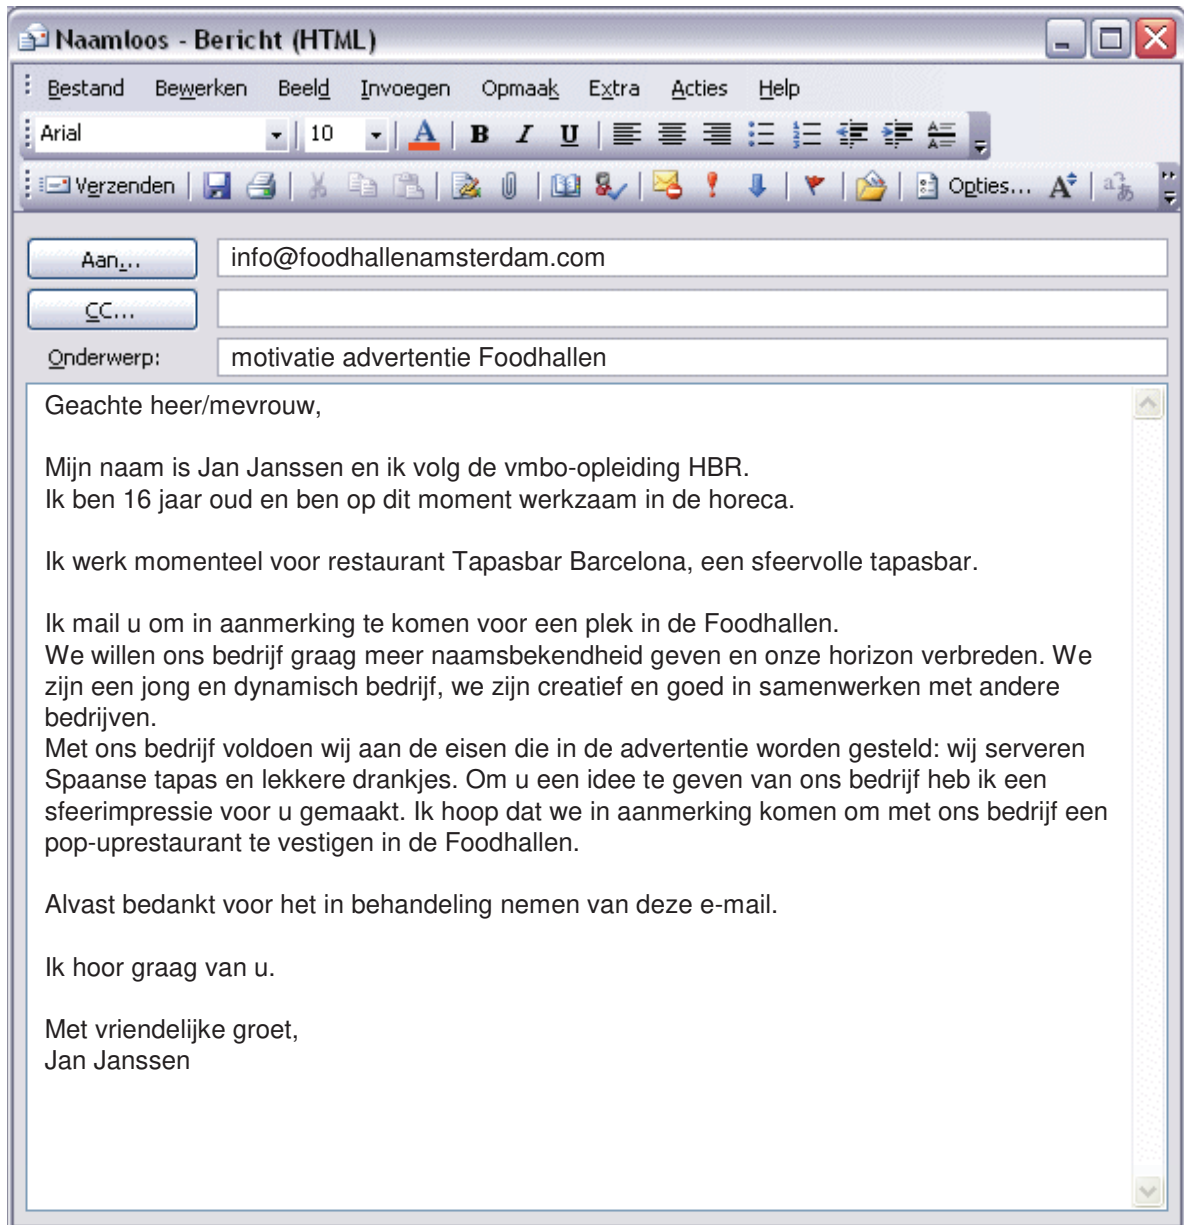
Naamloos - Bericht (HTML)

Bestand Bewerken Beeld Invoegen Opmaak Extra Acties Help

Arial 10 A B I U

Verzenden Opties... A

Aan...
info@foodhallenamsterdam.com
CC...
Onderwerp:
motivatie advertentie Foodhallen

Geachte heer/mevrouw,

Mijn naam is Jan Janssen en ik volg de vmbo-opleiding HBR.
Ik ben 16 jaar oud en ben op dit moment werkzaam in de horeca.

Ik werk momenteel voor restaurant Tapasbar Barcelona, een sfeervolle tapasbar.

Ik mail u om in aanmerking te komen voor een plek in de Foodhallen.
We willen ons bedrijf graag meer naamsbekendheid geven en onze horizon verbreden. We zijn een jong en dynamisch bedrijf, we zijn creatief en goed in samenwerken met andere bedrijven.
Met ons bedrijf voldoen wij aan de eisen die in de advertentie worden gesteld: wij serveren Spaanse tapas en lekkere drankjes. Om u een idee te geven van ons bedrijf heb ik een sfeerimpressie voor u gemaakt. Ik hoop dat we in aanmerking komen om met ons bedrijf een pop-uprestaurant te vestigen in de Foodhallen.

Alvast bedankt voor het in behandeling nemen van deze e-mail.

Ik hoor graag van u.

Met vriendelijke groet,
Jan Janssen